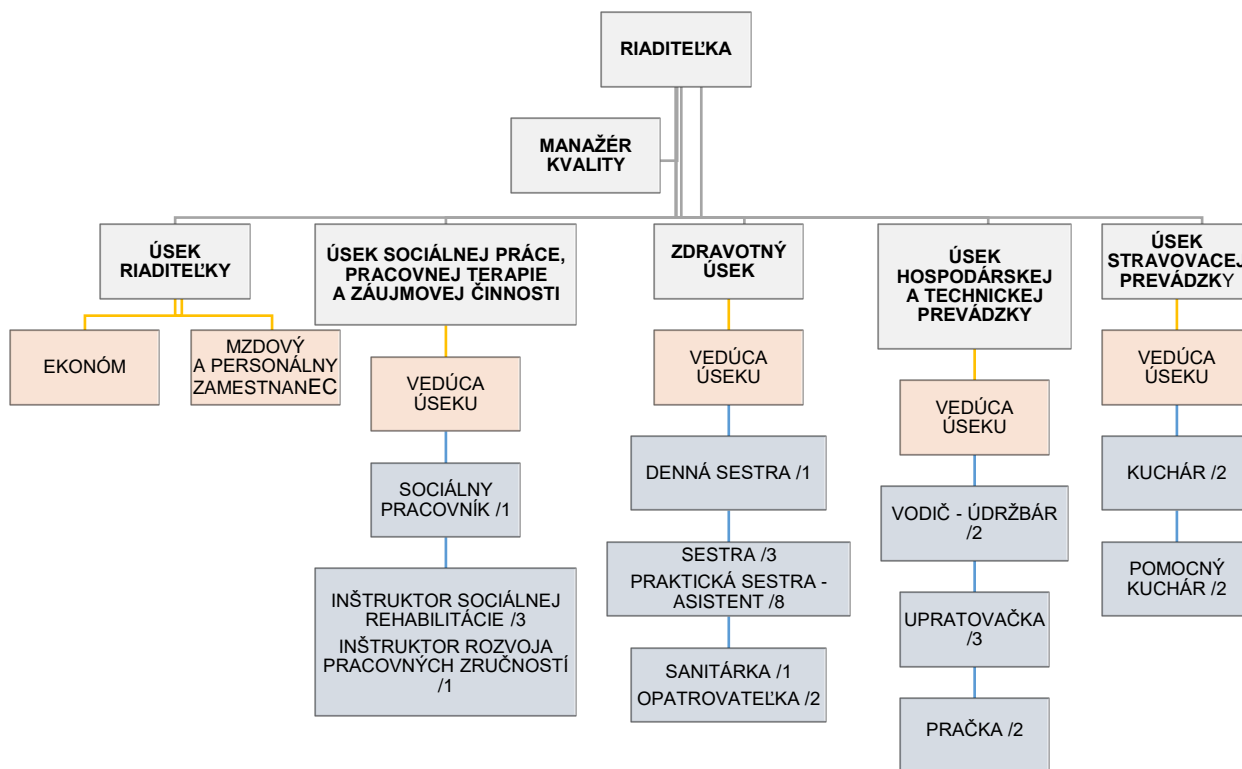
RIADITEĽKA

MANAŽÉR KVALITY

ÚSEK RIADITEĽKY

EKONÓM

MZDOVÝ A PERSONÁLNY ZAMESTNANEC

ÚSEK SOCIÁLNEJ PRÁCE, PRACOVNEJ TERAPIE A ZÁUJMOVEJ ČINNOSTI

VEDÚCA ÚSEKU

SOCIÁLNY PRACOVNÍK /1

INŠTRUKTOR SOCIÁLNEJ REHABILITÁCIE /3
INŠTRUKTOR ROZVOJA PRACOVNÝCH ZRUČNOSTÍ /1

ZDRAVOTNÝ ÚSEK

VEDÚCA ÚSEKU

DENNÁ SESTRA /1

SESTRA /3
PRAKTICKÁ SESTRA - ASISTENT /8

SANITÁRKA /1
OPATROVATEĽKA /2

ÚSEK HOSPODÁRSKEJ A TECHNICKEJ PREVÁDZKY

VEDÚCA ÚSEKU

VODIČ - ÚDRŽBÁR /2

UPRATOVAČKA /3

PRAČKA /2

ÚSEK STRAVOVACEJ PREVÁDZKY

VEDÚCA ÚSEKU

KUCHÁR /2

POMOCNÝ KUCHÁR /2